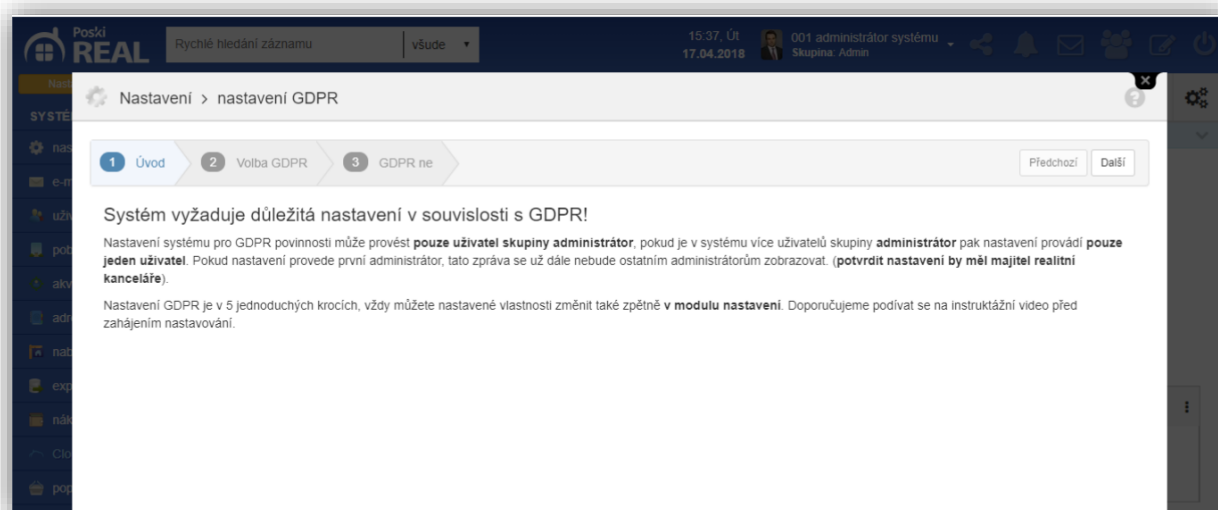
Poski REAL

Rychlé hledání záznamu

všude

15:37, Út 17.04.2018

001 administrátor systému
Skupina: Admin

Nast

SYSTÉ

nas

e-m

uživ

pob

akv

adr

nab

exp

nák

Clo

pop

Nastavení > nastavení GDPR

1 Úvod

2 Volba GDPR

3 GDPR ne

Předchozí

Další

Systém vyžaduje důležitá nastavení v souvislosti s GDPR!

Nastavení systému pro GDPR povinnosti může provést **pouze uživatel skupiny administrátor**, pokud je v systému více uživatelů skupiny **administrátor** pak nastavení provádí **pouze jeden uživatel**. Pokud nastavení provede první administrátor, tato zpráva se už dále nebude ostatním administrátorům zobrazovat. (**potvrdit nastavení by měl majitel realitní kanceláře**).

Nastavení GDPR je v 5 jednoduchých krocích, vždy můžete nastavené vlastnosti změnit také zpětně **v modulu nastavení**. Doporučujeme podívat se na instruktážní video před zahájením nastavování.